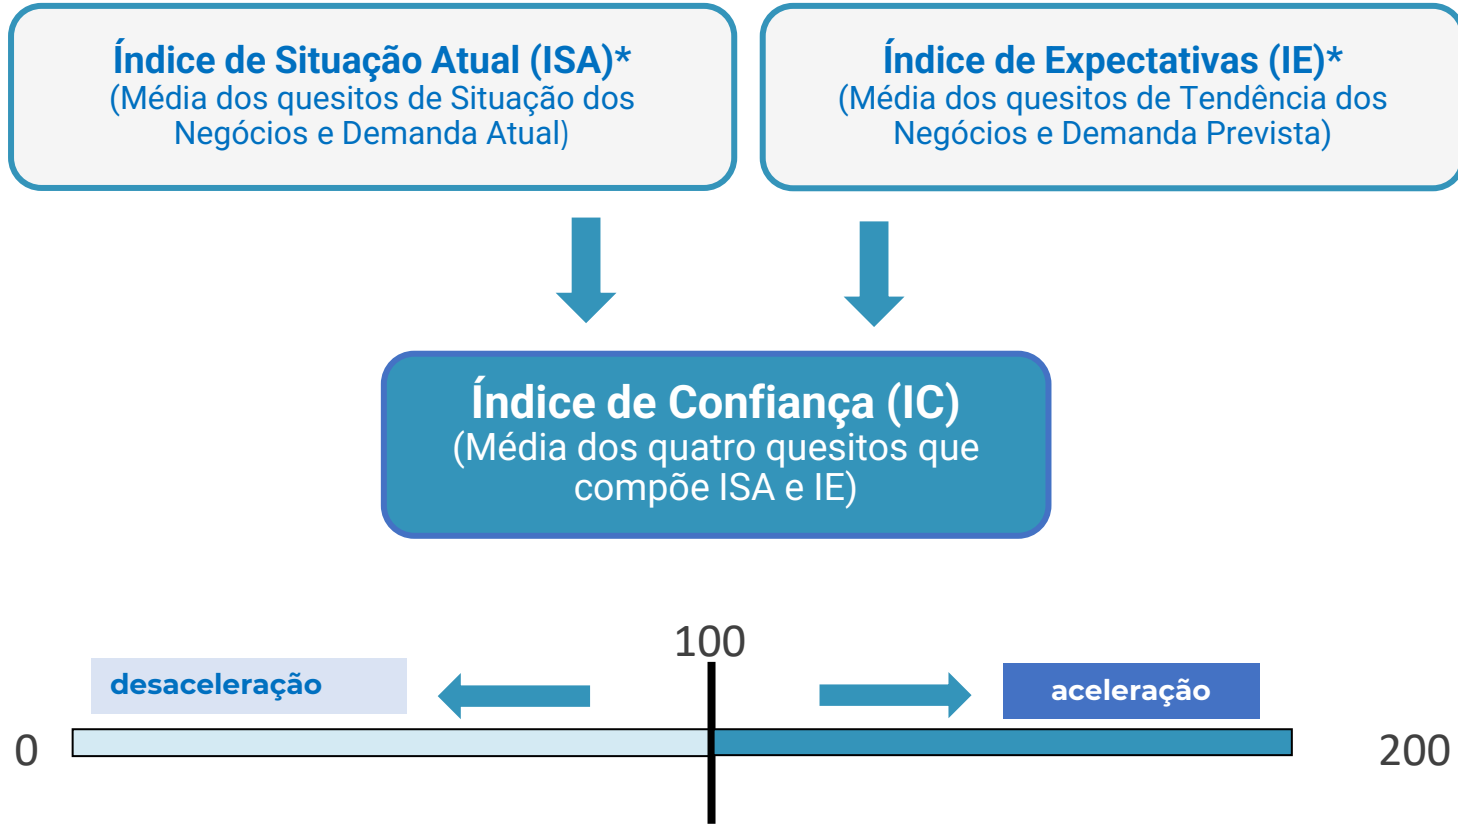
Índice de Situação Atual (ISA)*
(Média dos quesitos de Situação dos Negócios e Demanda Atual)

Índice de Expectativas (IE)*
(Média dos quesitos de Tendência dos Negócios e Demanda Prevista)

Índice de Confiança (IC)
(Média dos quatro quesitos que compõe ISA e IE)

100

desaceleração

aceleração

0

200